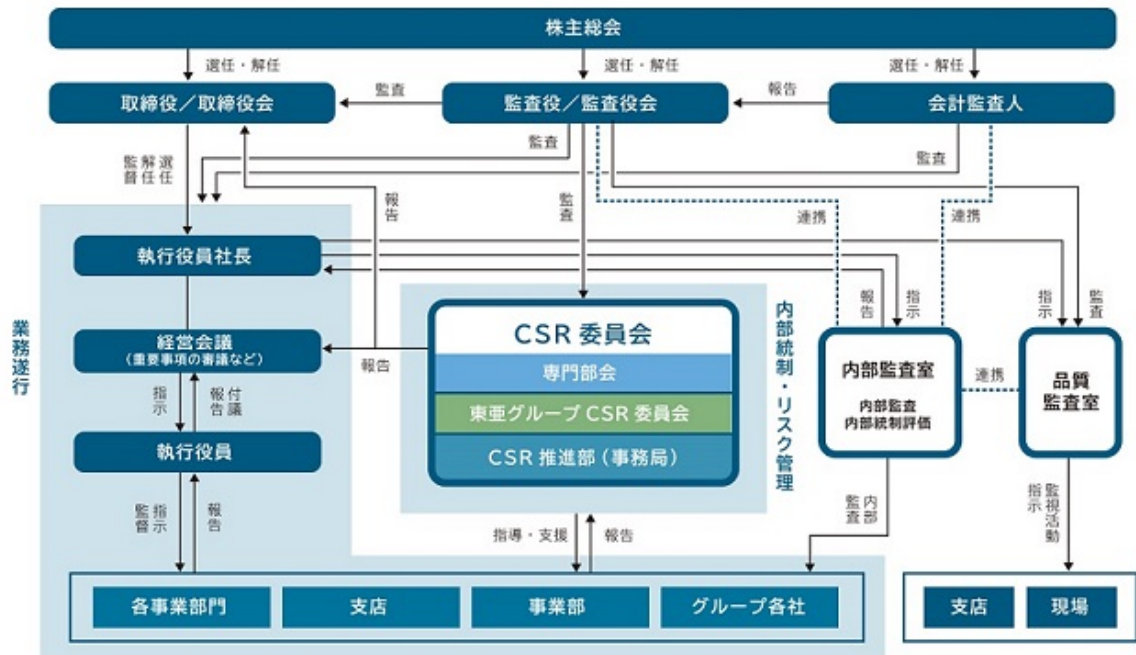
株主総会

選任・解任

選任・解任

選任・解任

取締役／取締役会

監査

監査役／監査役会

報告

会計監査人

選任
解任
監督

監査

監査

報告

監査

連携

連携

業務遂行

執行役員社長

報告

指示

指示

監査

経営会議
（重要事項の審議など）

報告

CSR 委員会

専門部会

東亜グループ CSR 委員会

CSR 推進部（事務局）

内部統制・リスク管理

内部監査室

内部監査
内部統制評価

連携

品質監査室

指示

付議
報告

執行役員

指示
監督

報告

指導・支援

報告

内部監査

監視活動
指示

各事業部門

支店

事業部

グループ各社

支店

現場